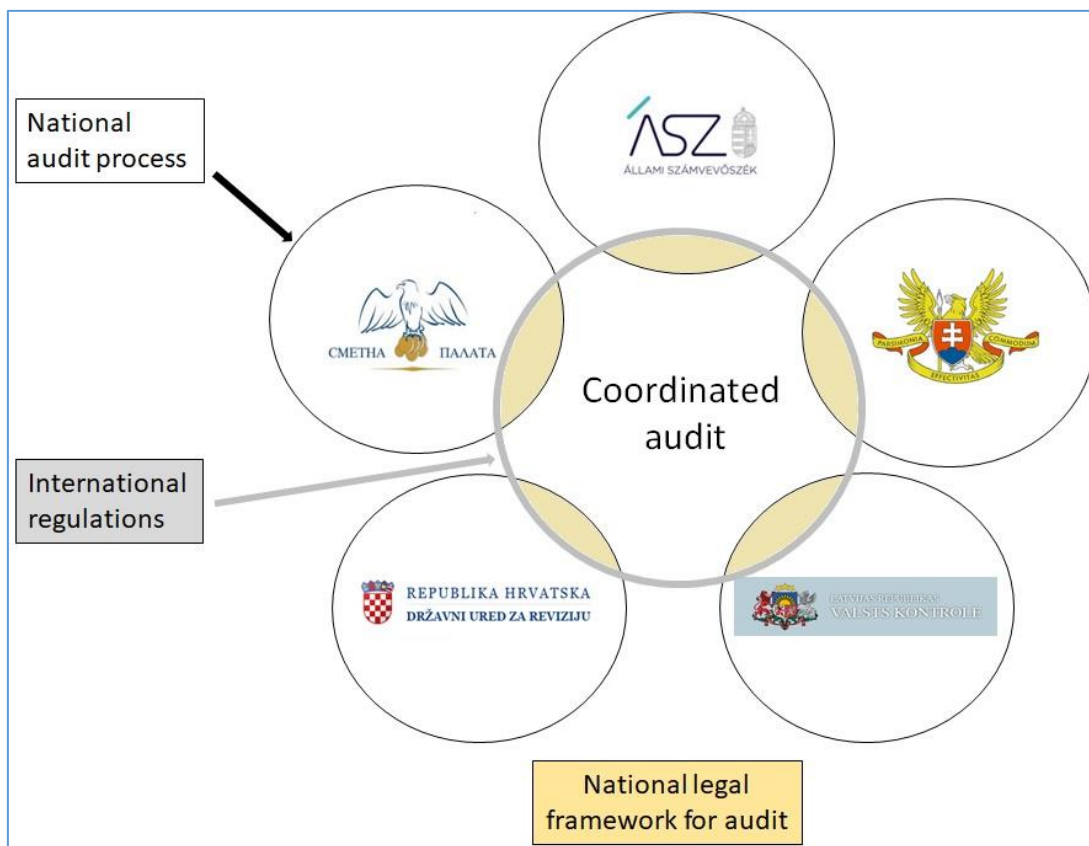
National audit process

ÁSZ
ÁLLAMI SZÁMVEVŐSZÉK

СМЕТНА ПАЛАТА

PARSIMONIA COMMODUM EFFECTIVITAS

Coordinated audit

International regulations

REPUBLIKA HRVATSKA
DRŽAVNI URED ZA REVIZIJU

LATVIJAS REPUBLIKAS
VALSTS KONTROLE

National legal framework for audit